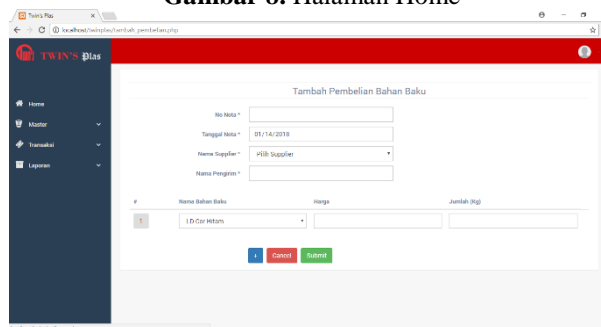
Gambar 6. Halaman Home

Twin's Plas

localhost/twinplas/tambah_pembelian.php

TWIN'S Plas

Home
Master
Transaksi
Laporan

Tambah Pembelian Bahan Baku

No Nota *

Tanggal Nota * 01/14/2018

Nama Supplier * Pilih Supplier

Nama Pengirim *

| # | Nama Bahan Baku | Harga | Jumlah (Kg) |
|---|---|---|---|
| 1 | LD Cor Hitam | | |

+ Cancel Submit